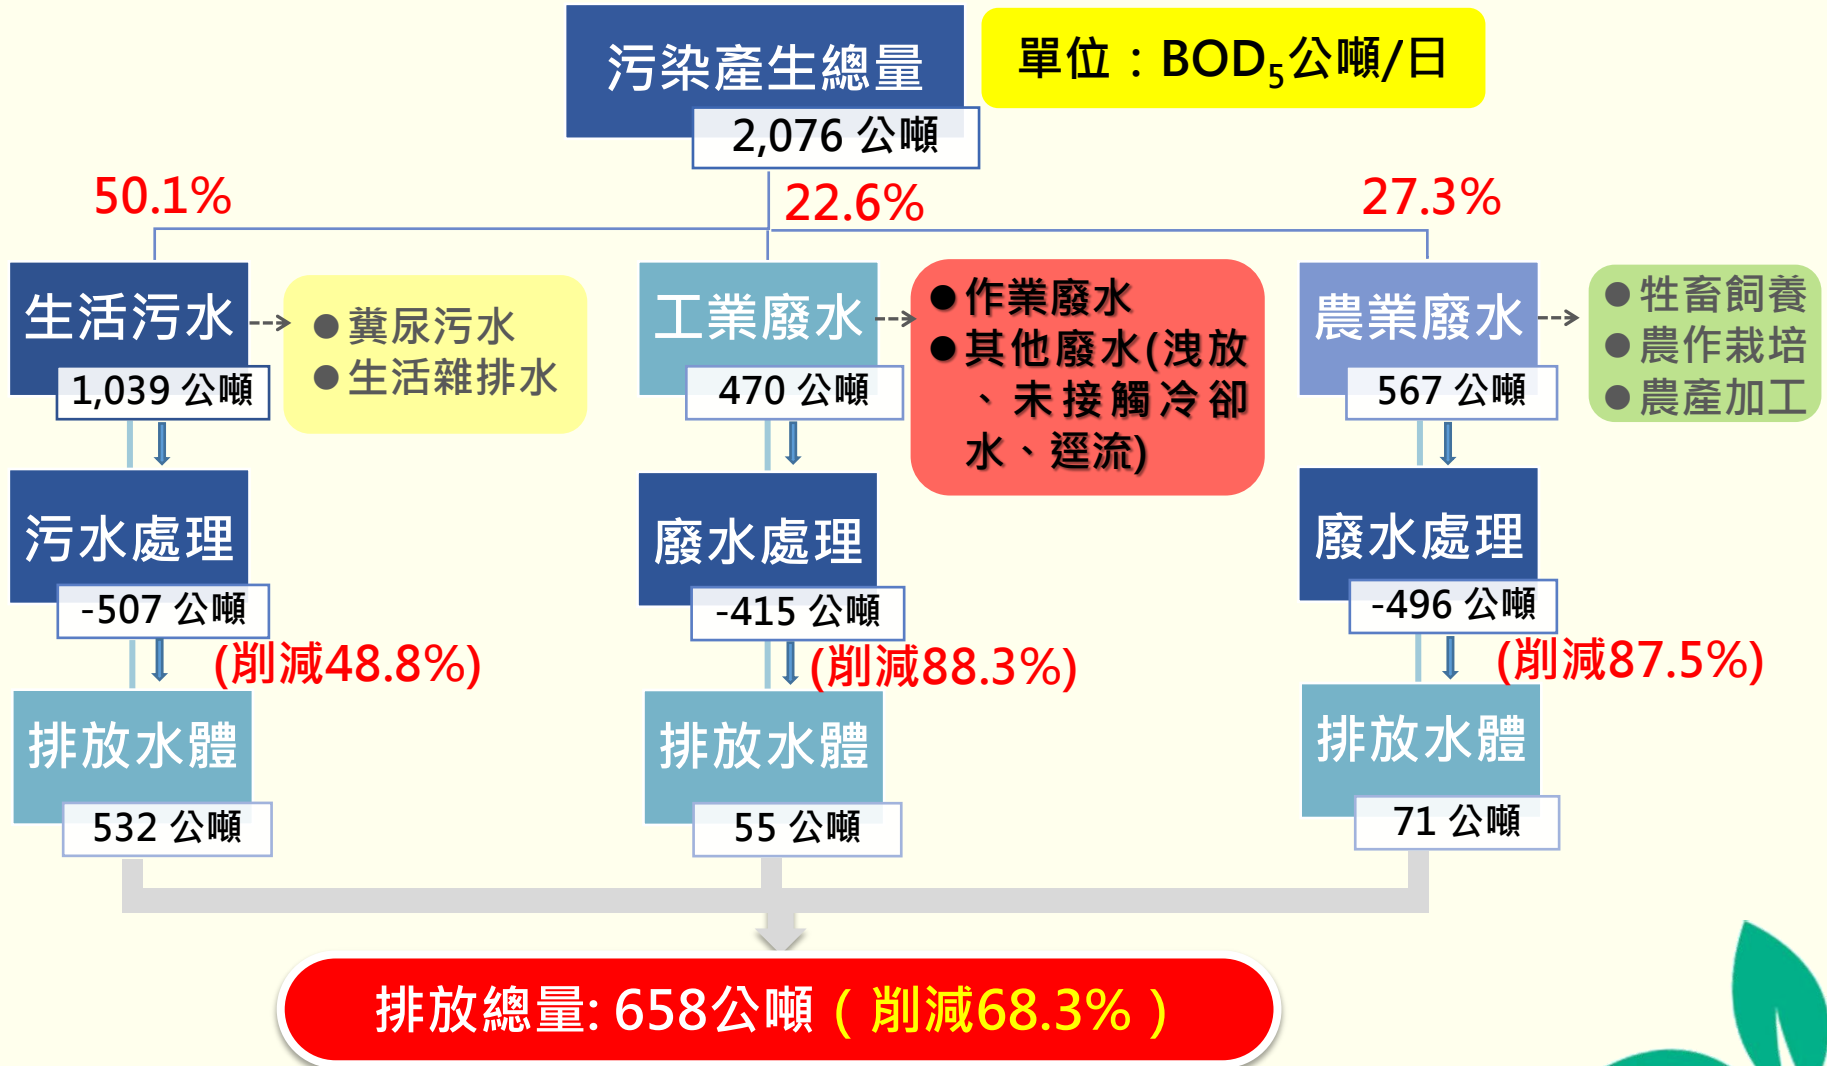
污染產生總量

2,076 公噸

單位：$BOD_5$公噸/日

50.1%

22.6%

27.3%

生活污水

1,039 公噸

●糞尿污水
●生活雜排水

工業廢水

470 公噸

●作業廢水
●其他廢水(洩放、未接觸冷卻水、逕流)

農業廢水

567 公噸

●牲畜飼養
●農作栽培
●農產加工

污水處理

-507 公噸

(削減48.8%)

廢水處理

-415 公噸

(削減88.3%)

廢水處理

-496 公噸

(削減87.5%)

排放水體

532 公噸

排放水體

55 公噸

排放水體

71 公噸

排放總量: 658公噸（削減68.3%）